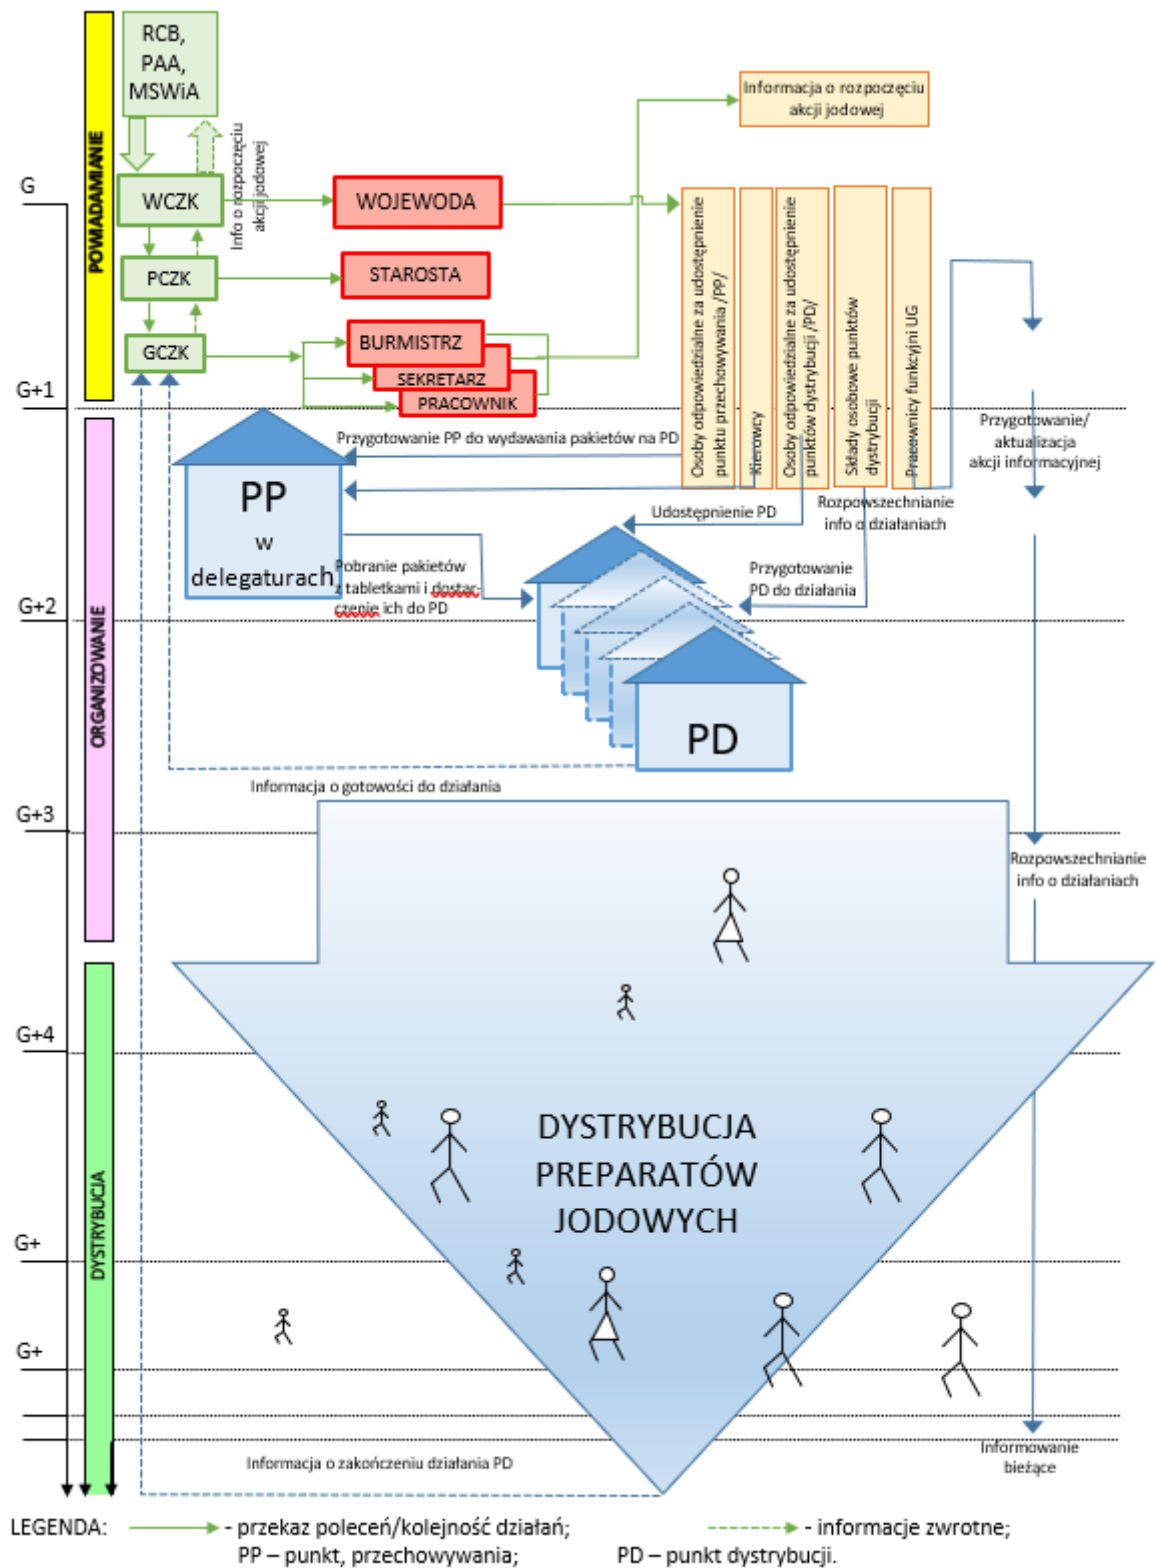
POWIADAMIANIE

RCB, PAA, MSWiA

Info o rozpoczęciu akcji jodowej

G

WCZK

WOJEWODA

Informacja o rozpoczęciu akcji jodowej

PCZK

STAROSTA

GCZK

BURMISTRZ

SEKRETARZ

PRACOWNIK

Osoby odpowiedzialne za udostępnienie punktu przechowywania /PP/

Kierowcy

Osoby odpowiedzialne za udostępnienie punktów dystrybucji /PD/

Składy osobowe punktów dystrybucji

Pracownicy funkcyjni UG

G+1

ORGANIZOWANIE

Przygotowanie PP do wydawania pakietów na PD

Przygotowanie/ aktualizacja akcji informacyjnej

PP w delegaturach

Udostępnienie PD

Rozpowszechnianie info o działaniach

Pobranie pakietów z tabletkami i dostarczenie ich do PD

Przygotowanie PD do działania

G+2

PD

Informacja o gotowości do działania

G+3

Rozpowszechnianie info o działaniach

G+4

DYSTRYBUCJA

DYSTRYBUCJA PREPARATÓW JODOWYCH

G+

G+

Informacja o zakończeniu działania PD

Informowanie bieżące

LEGENDA: - przekaz poleceń/kolejność działań; - informacje zwrotne;
PP – punkt, przechowywania; PD – punkt dystrybucji.